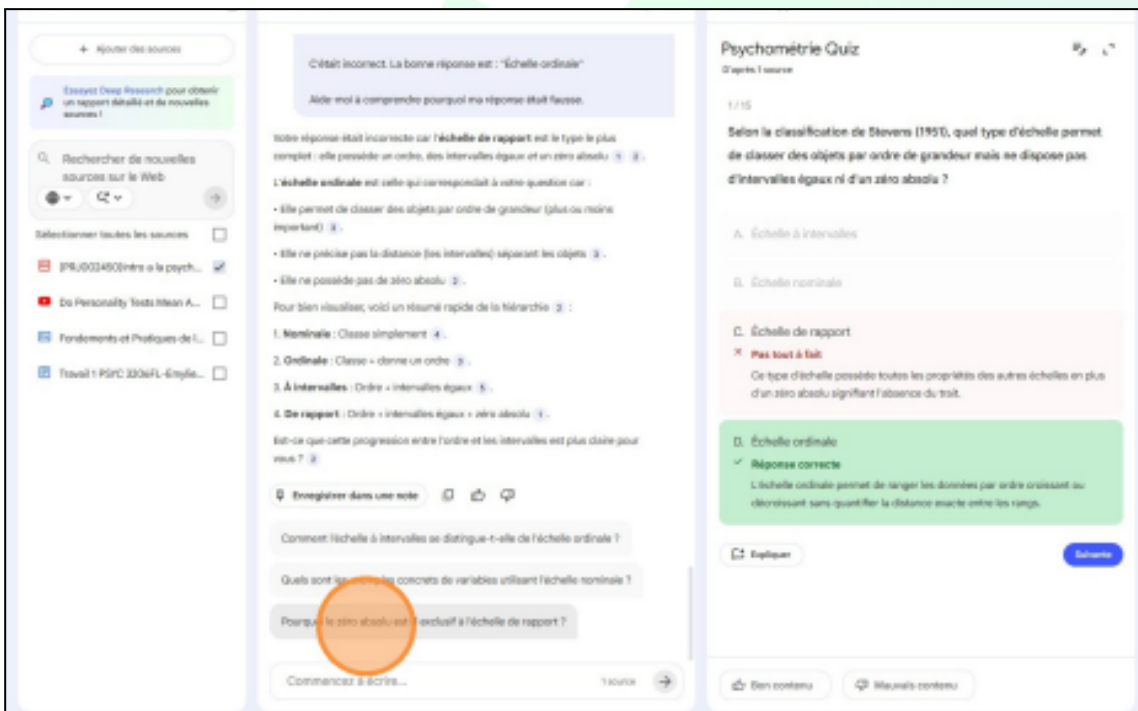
+ Ajouter des sources

Essayez Deep Research pour obtenir un rapport détaillé et de nouvelles sources !

Rechercher de nouvelles sources sur le Web

Sélectionner toutes les sources

[PRJG02450]Intro à la psych...

Do Personality Tests Mean A...

Fondements et Pratiques de l...

Travail 1 PSYC 3304FL-Emylie...

C'était incorrect. La bonne réponse est : "Échelle ordinale"

Aide-moi à comprendre pourquoi ma réponse était fausse.

Votre réponse était incorrecte car l'échelle de rapport est le type le plus complet : elle possède un ordre, des intervalles égaux et un zéro absolu 1 2.

L'échelle ordinale est celle qui correspondait à votre question car :

• Elle permet de classer des objets par ordre de grandeur (plus ou moins important) 3.

• Elle ne précise pas la distance (les intervalles) séparant les objets 3.

• Elle ne possède pas de zéro absolu 2.

Pour bien visualiser, voici un résumé rapide de la hiérarchie 2 :

1. Nominale : Classe simplement 4.

2. Ordinale : Classe + donne un ordre 3.

3. À intervalles : Ordre + intervalles égaux 5.

4. De rapport : Ordre + intervalles égaux + zéro absolu 1.

Est-ce que cette progression entre l'ordre et les intervalles est plus claire pour vous ? 2

Enregistrer dans une note

Comment l'échelle à intervalles se distingue-t-elle de l'échelle ordinale ?

Quels sont les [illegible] concrets de variables utilisant l'échelle nominale ?

Pourquoi le zéro absolu est-il exclusif à l'échelle de rapport ?

Commencez à écrire...

1 source

Psychométrie Quiz

D'après 1 source

1 / 15

Selon la classification de Stevens (1951), quel type d'échelle permet de classer des objets par ordre de grandeur mais ne dispose pas d'intervalles égaux ni d'un zéro absolu ?

A. Échelle à intervalles

B. Échelle nominale

C. Échelle de rapport

✕ Pas tout à fait

Ce type d'échelle possède toutes les propriétés des autres échelles en plus d'un zéro absolu signifiant l'absence du trait.

D. Échelle ordinale

✓ Réponse correcte

L'échelle ordinale permet de ranger les données par ordre croissant ou décroissant sans quantifier la distance exacte entre les rangs.

Expliquer

Suivante

Bon contenu

Mauvais contenu